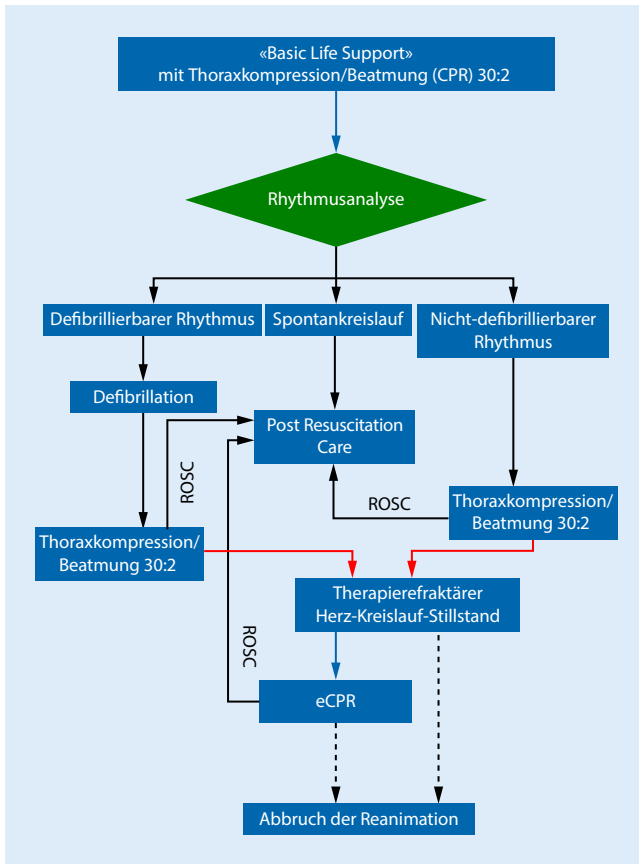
«Basic Life Support»
mit Thoraxkompression/Beatmung (CPR) 30:2

Rhythmusanalyse

Defibrillierbarer Rhythmus

Spontankreislauf

Nicht-defibrillierbarer Rhythmus

Defibrillation

Post Resuscitation Care

ROSC

ROSC

Thoraxkompression/ Beatmung 30:2

Thoraxkompression/ Beatmung 30:2

Therapierefraktärer Herz-Kreislauf-Stillstand

ROSC

eCPR

Abbruch der Reanimation